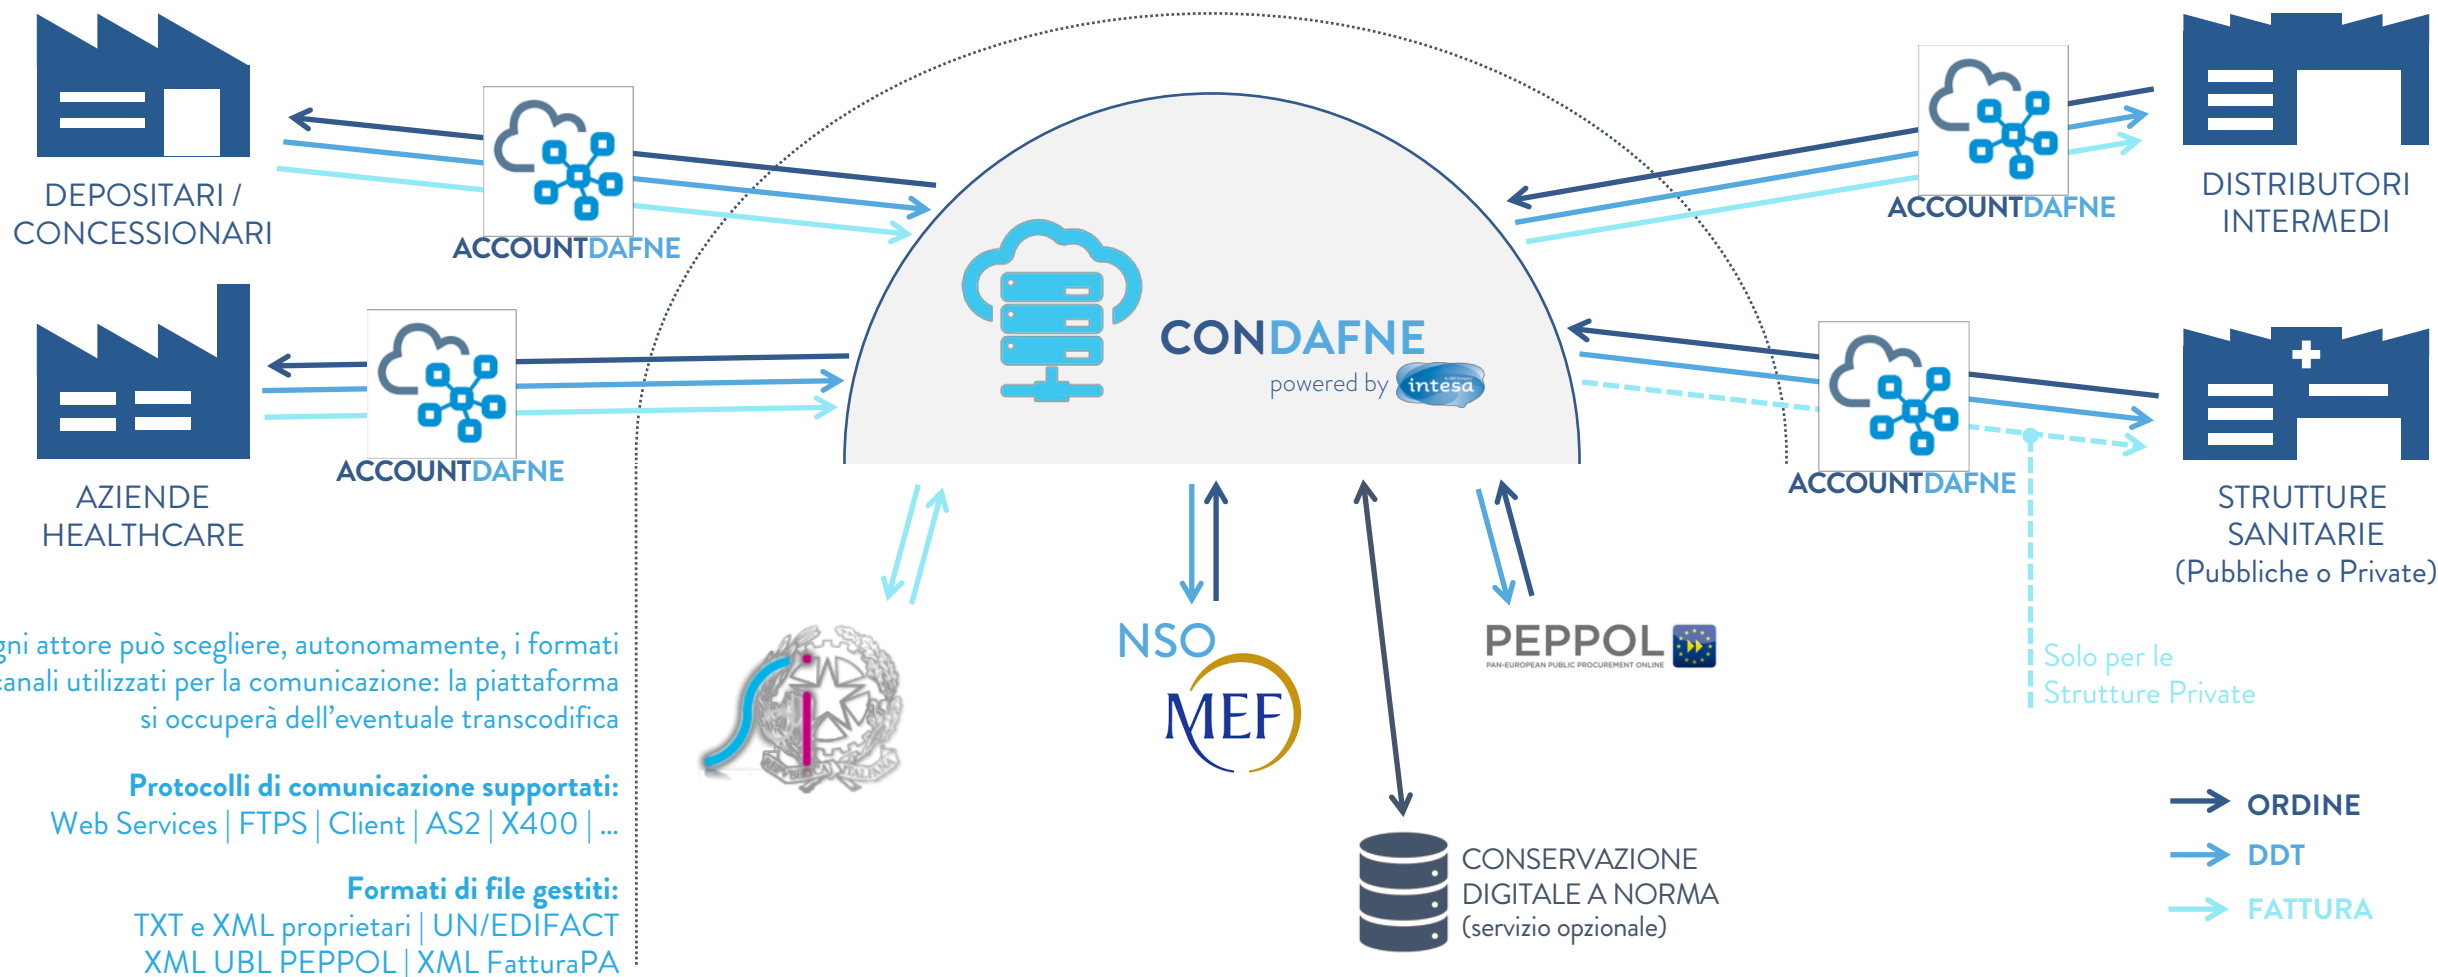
DEPOSITARI / CONCESSIONARI

ACCOUNTDAFNE

AZIENDE HEALTHCARE

ACCOUNTDAFNE

CONDAFNE
powered by intesa

ACCOUNTDAFNE

DISTRIBUTORI INTERMEDI

ACCOUNTDAFNE

STRUTTURE SANITARIE (Pubbliche o Private)

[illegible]gni attore può scegliere, autonomamente, i formati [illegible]anali utilizzati per la comunicazione: la piattaforma si occuperà dell'eventuale transcodifica

Protocolli di comunicazione supportati:
Web Services | FTPS | Client | AS2 | X400 | ...

Formati di file gestiti:
TXT e XML proprietari | UN/EDIFACT
XML UBL PEPPOL | XML FatturaPA

NSO
MEF

PEPPOL
PAN-EUROPEAN PUBLIC PROCUREMENT ONLINE

Solo per le Strutture Private

CONSERVAZIONE DIGITALE A NORMA
(servizio opzionale)

ORDINE
DDT
FATTURA